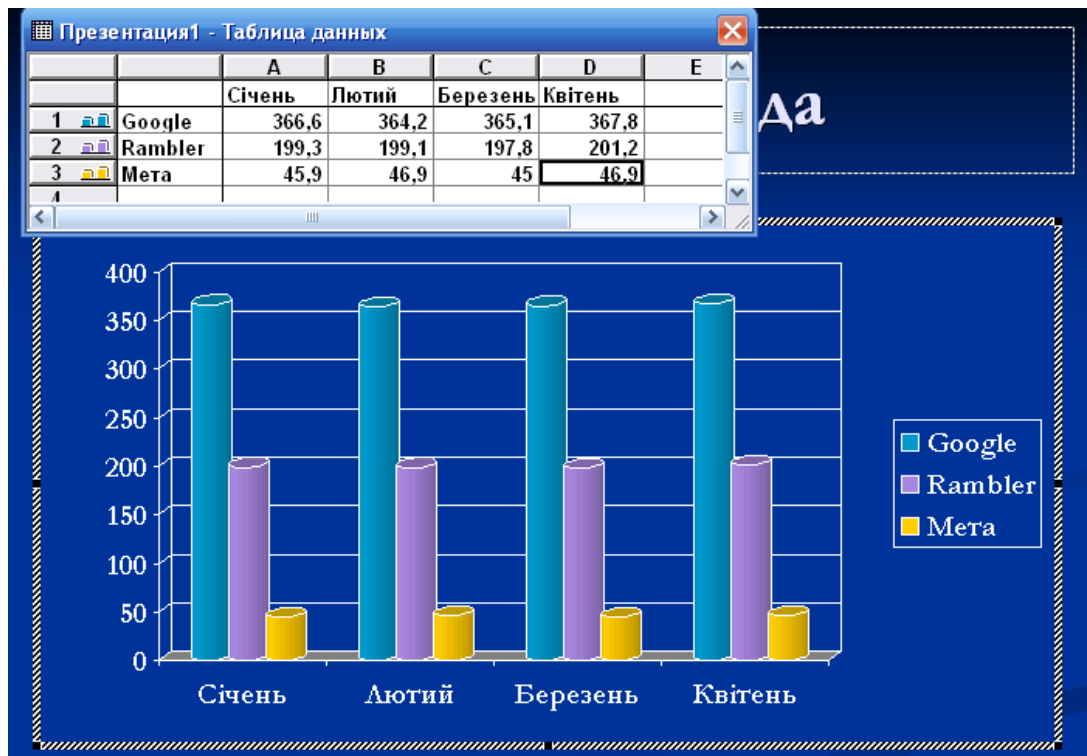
Презентация1 - Таблица данных

| | | A | B | C | D | E |
|---|---|---|---|---|---|---|
| | | Січень | Лютий | Березень | Квітень | |
| 1 | Google | 366,6 | 364,2 | 365,1 | 367,8 | |
| 2 | Rambler | 199,3 | 199,1 | 197,8 | 201,2 | |
| 3 | Мета | 45,9 | 46,9 | 45 | 46,9 | |
| 4 | | | | | | |

да

400
350
300
250
200
150
100
50
0

Січень Лютий Березень Квітень

Google
Rambler
Мета